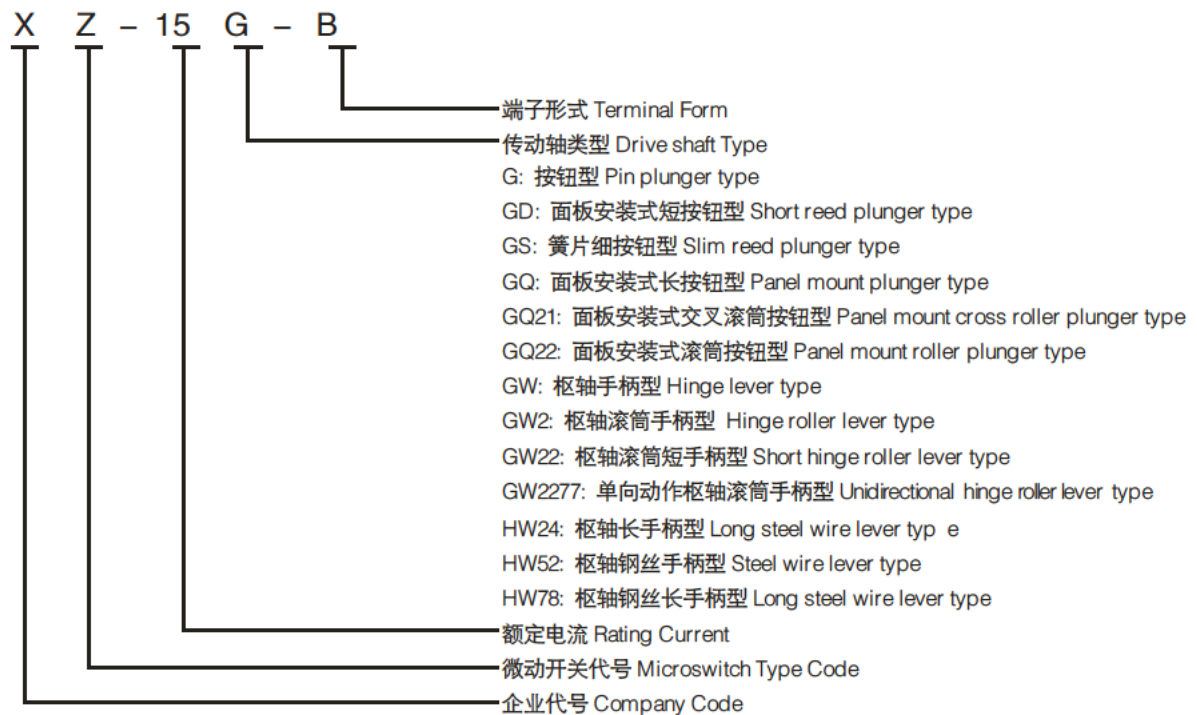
X Z – 15 G – B

端子形式 Terminal Form
传动轴类型 Drive shaft Type
G: 按钮型 Pin plunger type
GD: 面板安装式短按钮型 Short reed plunger type
GS: 簧片细按钮型 Slim reed plunger type
GQ: 面板安装式长按钮型 Panel mount plunger type
GQ21: 面板安装式交叉滚筒按钮型 Panel mount cross roller plunger type
GQ22: 面板安装式滚筒按钮型 Panel mount roller plunger type
GW: 枢轴手柄型 Hinge lever type
GW2: 枢轴滚筒手柄型 Hinge roller lever type
GW22: 枢轴滚筒短手柄型 Short hinge roller lever type
GW2277: 单向动作枢轴滚筒手柄型 Unidirectional hinge roller lever type
HW24: 枢轴长手柄型 Long steel wire lever typ e
HW52: 枢轴钢丝手柄型 Steel wire lever type
HW78: 枢轴钢丝长手柄型 Long steel wire lever type
额定电流 Rating Current
微动开关代号 Microswitch Type Code
企业代号 Company Code